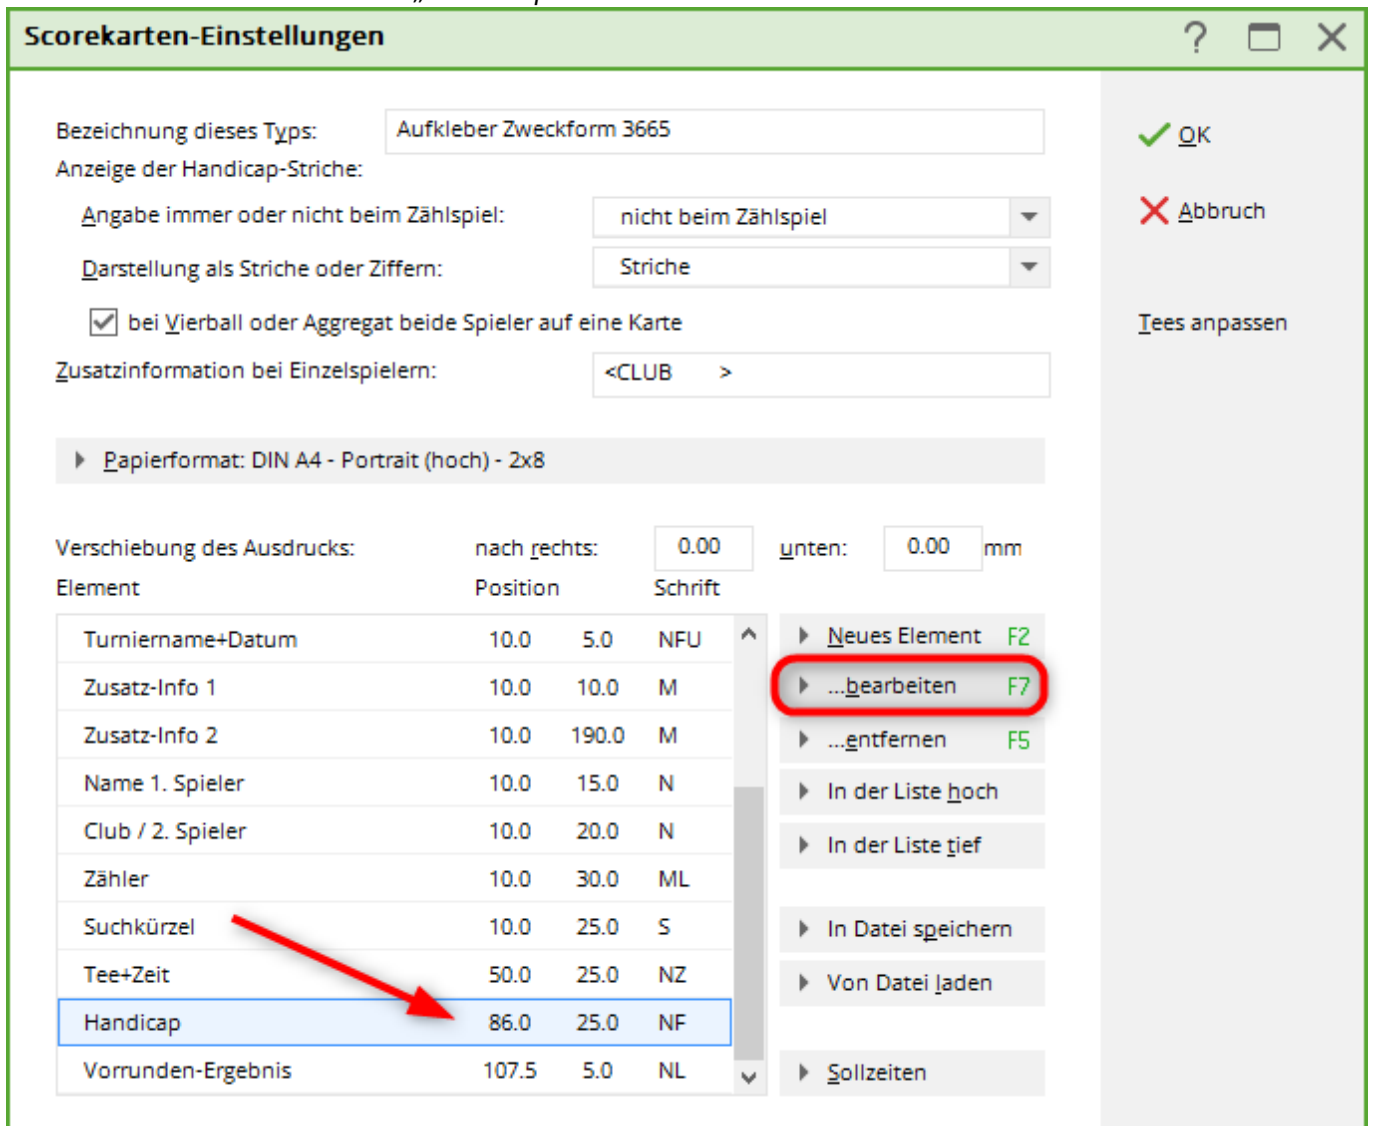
Scorekarten-Einstellungen

Bezeichnung dieses Typs: Aufkleber Zweckform 3665
Anzeige der Handicap-Striche:
Angabe immer oder nicht beim Zählspiel: nicht beim Zählspiel
Darstellung als Striche oder Ziffern: Striche
bei Vierball oder Aggregat beide Spieler auf eine Karte
Zusatzinformation bei Einzelspielern: <CLUB >

Papierformat: DIN A4 - Portrait (hoch) - 2x8

Verschiebung des Ausdrucks: nach rechts: 0.00 unten: 0.00 mm

| Element | Position | | Schrift |
|---|---|---|---|
| Turniername+Datum | 10.0 | 5.0 | NFU |
| Zusatz-Info 1 | 10.0 | 10.0 | M |
| Zusatz-Info 2 | 10.0 | 190.0 | M |
| Name 1. Spieler | 10.0 | 15.0 | N |
| Club / 2. Spieler | 10.0 | 20.0 | N |
| Zähler | 10.0 | 30.0 | ML |
| Suchkürzel | 10.0 | 25.0 | S |
| Tee+Zeit | 50.0 | 25.0 | NZ |
| Handicap | 86.0 | 25.0 | NF |
| Vorrunden-Ergebnis | 107.5 | 5.0 | NL |

Neues Element F2
...bearbeiten F7
...entfernen F5
In der Liste hoch
In der Liste tief
In Datei speichern
Von Datei laden
Sollzeiten

OK
Abbruch
Tees anpassen